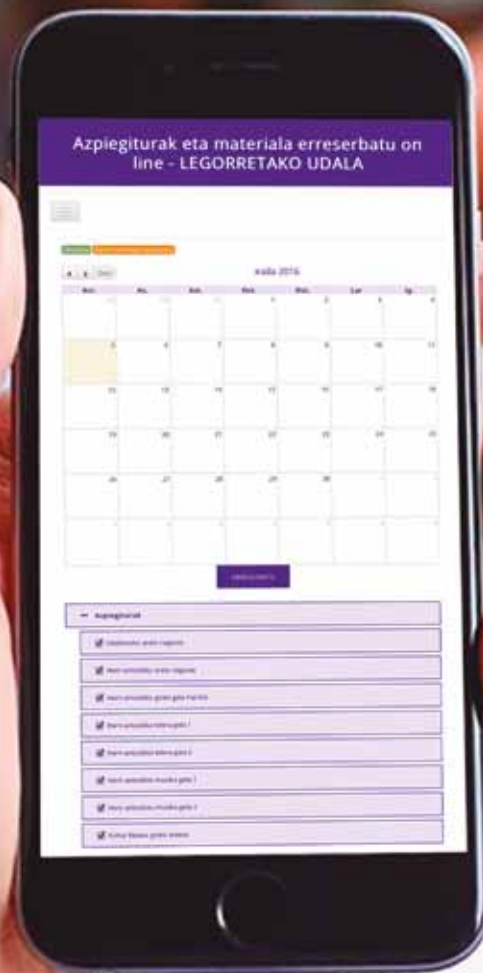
Azpiegiturak eta materiala erreserbatu on line - LEGORRETAKO UDALA

Ekaina 2016

Aste. | Al. | Az. | Og. | Or. | Lr. | Ig.

| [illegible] | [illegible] | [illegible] | 1 | 2 | 3 | 4 |
|---|---|---|---|---|---|---|
| 5 | 6 | 7 | 8 | 9 | 10 | 11 |
| 12 | 13 | 14 | 15 | 16 | 17 | 18 |
| 19 | 20 | 21 | 22 | 23 | 24 | 25 |
| 26 | 27 | 28 | 29 | 30 | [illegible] | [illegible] |
| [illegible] | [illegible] | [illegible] | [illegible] | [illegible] | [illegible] | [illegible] |

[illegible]

Azpiegiturak

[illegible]

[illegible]

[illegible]

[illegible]

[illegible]

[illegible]

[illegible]

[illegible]